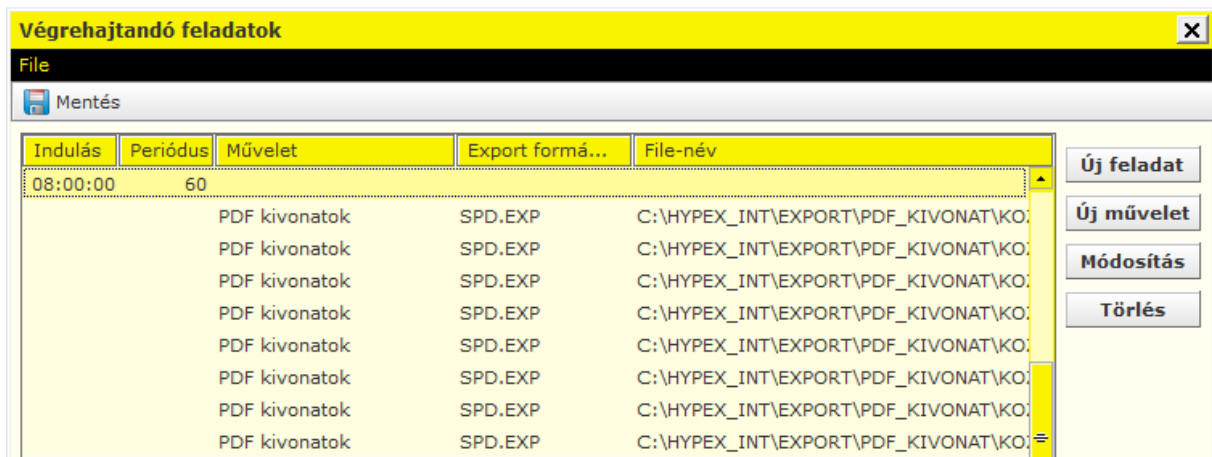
Végrehajtandó feladatok

File

Mentés

| Indulás | Periódus | Művelet | Export formá... | File-név |
|---|---|---|---|---|
| 08:00:00 | 60 | | | |
| | | PDF kivonatok | SPD.EXP | C:\HYPEX_INT\EXPORT\PDF_KIVONAT\KO |
| | | PDF kivonatok | SPD.EXP | C:\HYPEX_INT\EXPORT\PDF_KIVONAT\KO |
| | | PDF kivonatok | SPD.EXP | C:\HYPEX_INT\EXPORT\PDF_KIVONAT\KO |
| | | PDF kivonatok | SPD.EXP | C:\HYPEX_INT\EXPORT\PDF_KIVONAT\KO |
| | | PDF kivonatok | SPD.EXP | C:\HYPEX_INT\EXPORT\PDF_KIVONAT\KO |
| | | PDF kivonatok | SPD.EXP | C:\HYPEX_INT\EXPORT\PDF_KIVONAT\KO |
| | | PDF kivonatok | SPD.EXP | C:\HYPEX_INT\EXPORT\PDF_KIVONAT\KO |
| | | PDF kivonatok | SPD.EXP | C:\HYPEX_INT\EXPORT\PDF_KIVONAT\KO |

Új feladat
Új művelet
Módosítás
Törlés